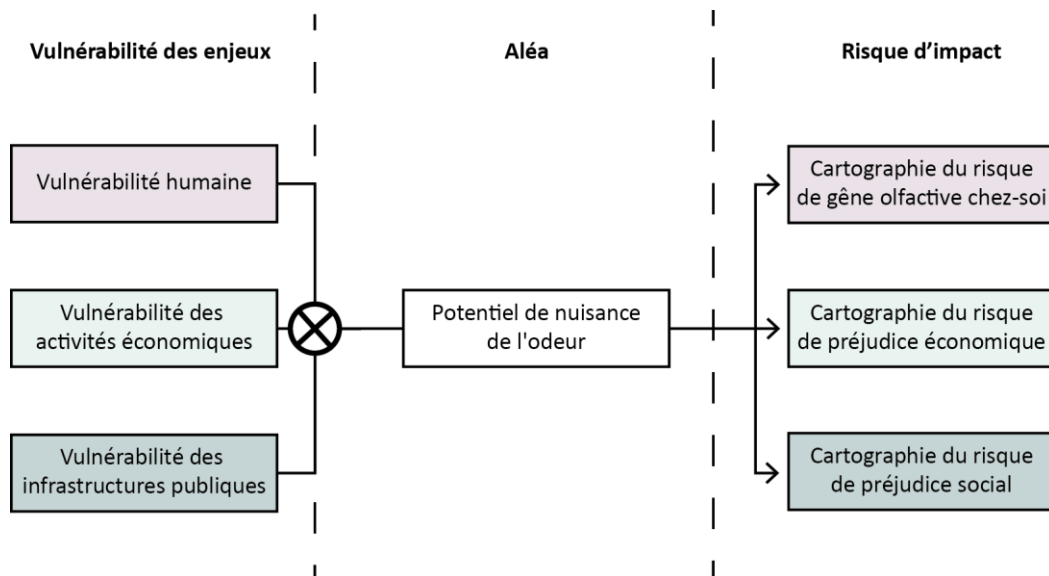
Vulnérabilité des enjeux

Aléa

Risque d'impact

Vulnérabilité humaine

Vulnérabilité des activités économiques

Vulnérabilité des infrastructures publiques

Potentiel de nuisance de l'odeur

Cartographie du risque de gêne olfactive chez-soi

Cartographie du risque de préjudice économique

Cartographie du risque de préjudice social